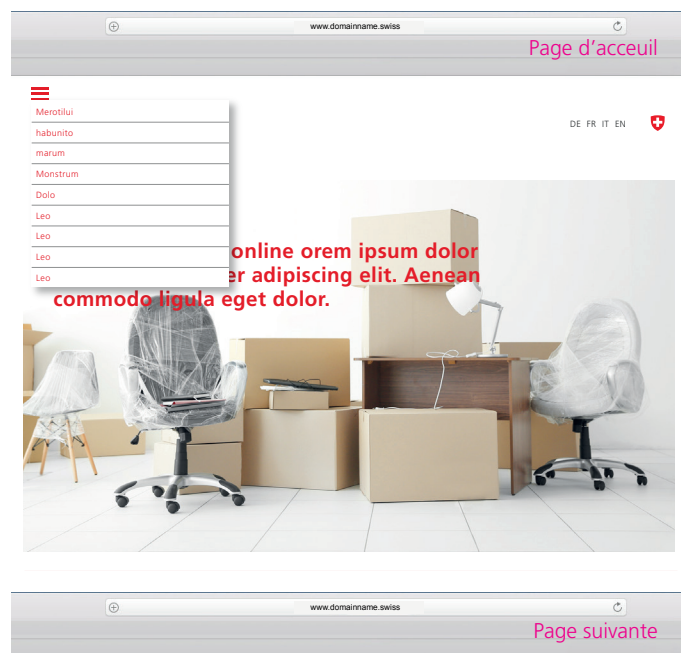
www.domainname.swiss

Page d'acceuil

Merotilui
habunito
marum
Monstrum
Dolo
Leo
Leo
Leo
Leo

DE FR IT EN

online orem ipsum dolor
er adipiscing elit. Aenean
commodo ligula eget dolor.

www.domainname.swiss

Page suivante